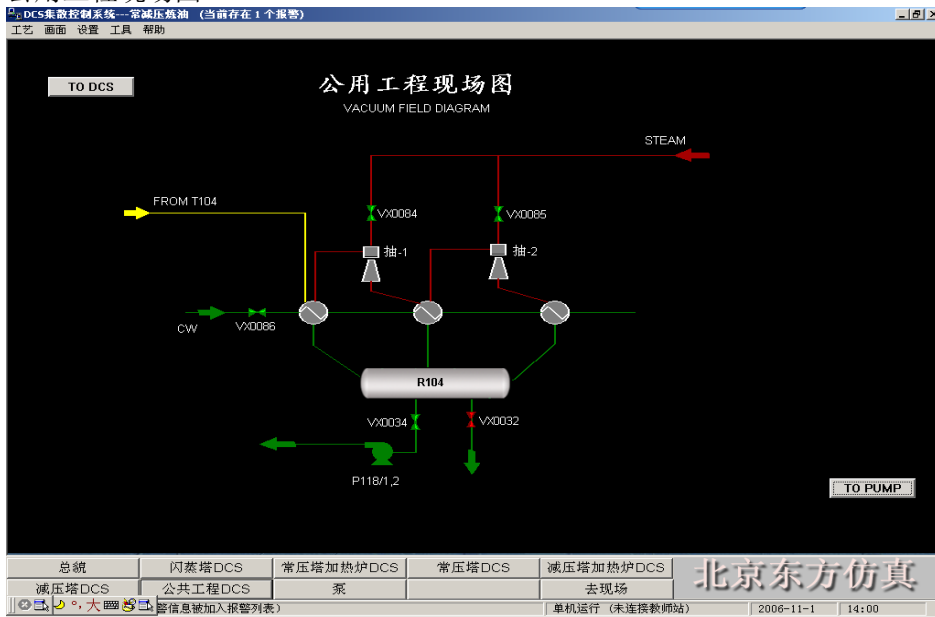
DCS集散控制系统---常减压炼油 （当前存在 1 个报警）

工艺 画面 设置 工具 帮助

TO DCS

公用工程现场图

VACUUM FIELD DIAGRAM

STEAM

FROM T104

VX0084

VX0085

抽-1

抽-2

CW

VX0086

R104

VX0034

VX0032

P118/1,2

TO PUMP

| 总貌 | 闪蒸塔DCS | 常压塔加热炉DCS | 常压塔DCS | 减压塔加热炉DCS |
|---|---|---|---|---|
| 减压塔DCS | 公共工程DCS | 泵 | | 去现场 |

北京东方仿真

警信息被加入报警列表）

单机运行 （未连接教师站）

2006-11-1

14:00